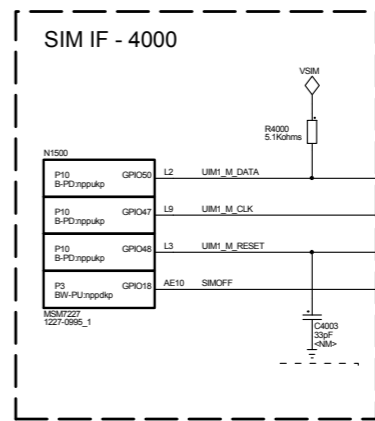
SIM IF - 4000

VSIM

R4000
5.1Kohms

N1500

P10
B-PD:nppukp
GPIO50
L2
UIM1_M_DATA

P10
B-PD:nppukp
GPIO47
L9
UIM1_M_CLK

P10
B-PD:nppukp
GPIO48
L3
UIM1_M_RESET

P3
BW-PU:nppdkp
GPIO18
AE10
SIMOFF

MSM7227
1227-0995_1

C4003
33pF
<NM>